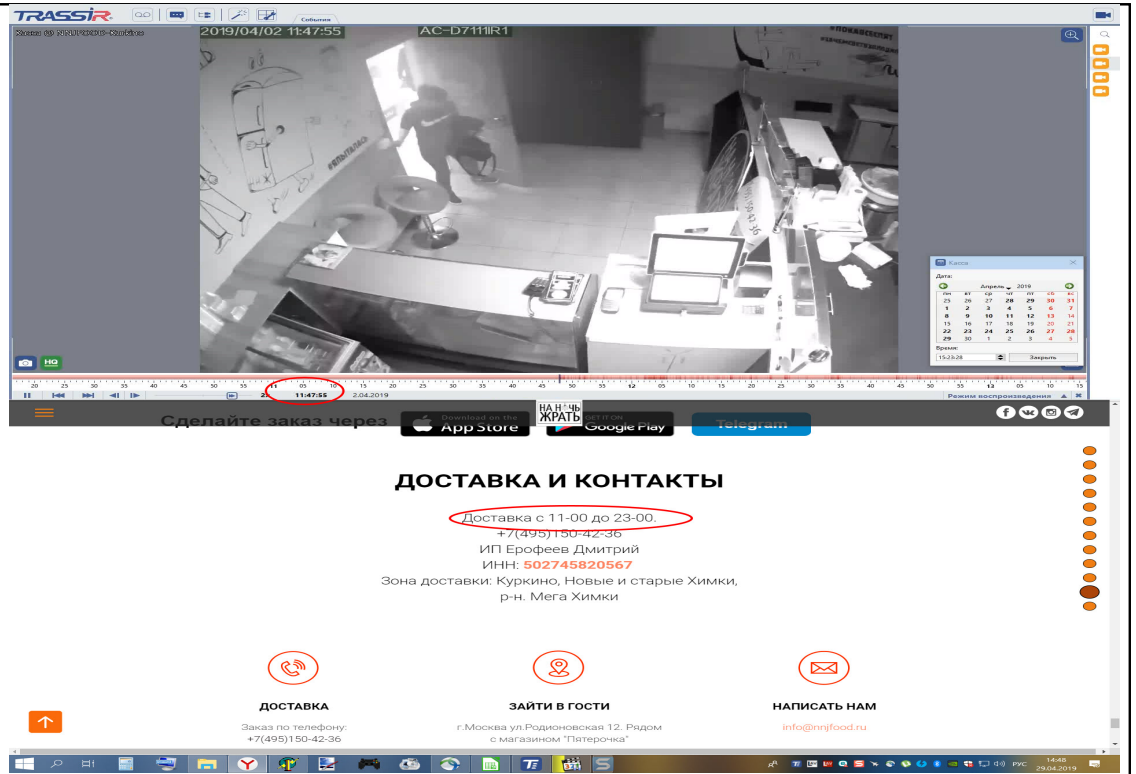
TRASSIR

События

2019/04/02 11:47:55 AC-D7111IR1

Касса

Дата:

Апрель 2019

| пн | вт | ср | чт | пт | сб | вс |
|---|---|---|---|---|---|---|
| 25 | 26 | 27 | 28 | 29 | 30 | 31 |
| 1 | 2 | 3 | 4 | 5 | 6 | 7 |
| 8 | 9 | 10 | 11 | 12 | 13 | 14 |
| 15 | 16 | 17 | 18 | 19 | 20 | 21 |
| 22 | 23 | 24 | 25 | 26 | 27 | 28 |
| 29 | 30 | 1 | 2 | 3 | 4 | 5 |

Время:

15:23:28

Закрыть

HQ

11:47:55 2.04.2019

Режим воспроизведения

Сделайте заказ через App Store НА НАЧЬ ЖРАТЬ Google Play Telegram

ДОСТАВКА И КОНТАКТЫ

Доставка с 11-00 до 23-00.
+7(495)150-42-36
ИП Ерофеев Дмитрий
ИНН: 502745820567
Зона доставки: Куркино, Новые и старые Химки, р-н. Мега Химки

ДОСТАВКА
Заказ по телефону:
+7(495)150-42-36

ЗАЙТИ В ГОСТИ
г.Москва ул.Родионовская 12. Рядом с магазином "Пятерочка"

НАПИСАТЬ НАМ
info@nnjfood.ru

РУС 14:48 29.04.2019